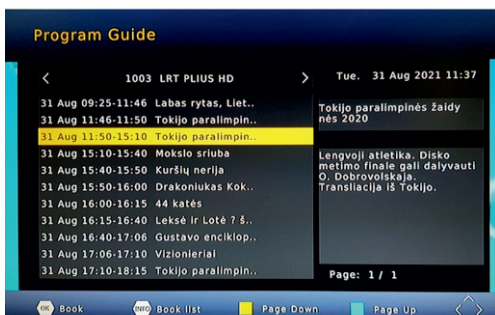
Program Guide

<

1003 LRT PLIUS HD

>

Tue. 31 Aug 2021 11:37

31 Aug 09:25-11:46 Labas rytas, Liet..
31 Aug 11:46-11:50 Tokijo paralimpin..
31 Aug 11:50-15:10 Tokijo paralimpin..
31 Aug 15:10-15:40 Mokslo sriuba
31 Aug 15:40-15:50 Kuršių nerija
31 Aug 15:50-16:00 Drakoniukas Kok..
31 Aug 16:00-16:15 44 katės
31 Aug 16:15-16:40 Leksė ir Lotė ? š..
31 Aug 16:40-17:06 Gustavo enciklop..
31 Aug 17:06-17:10 Vizionieriai
31 Aug 17:10-18:15 Tokijo paralimpin..

Tokijo paralimpinės žaidynės 2020

Lengvoji atletika. Disko metimo finale gali dalyvauti O. Dobrovolskaja. Transliacija iš Tokijo.

Page: 1/ 1

OK Book

INFO Book list

Page Down

Page Up